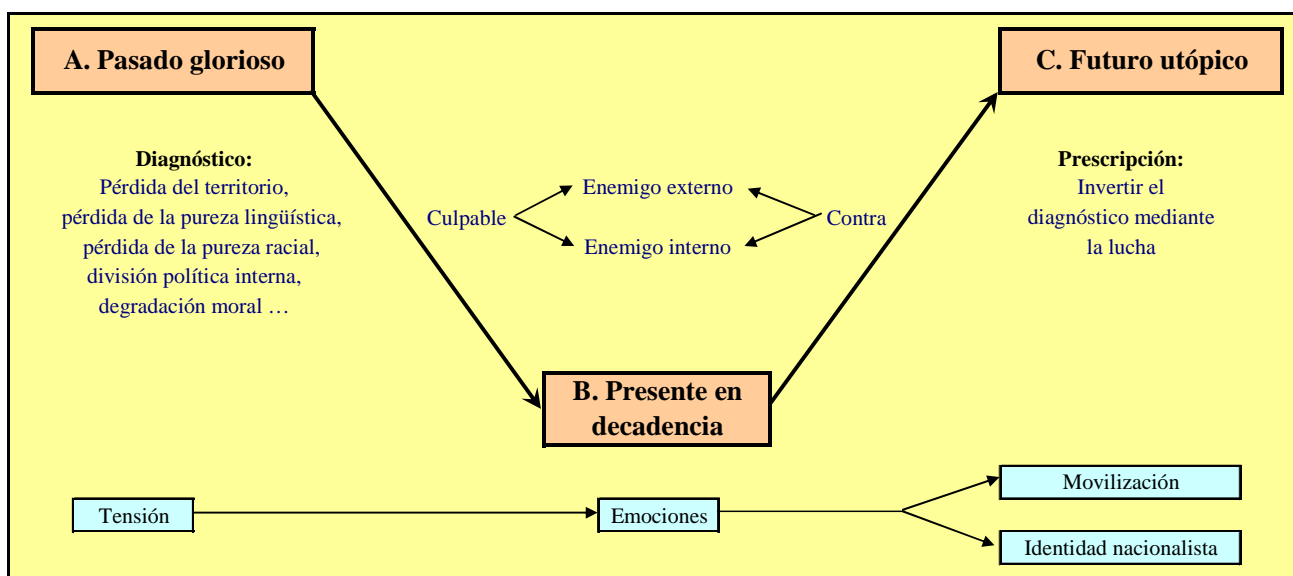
A. Pasado glorioso

C. Futuro utópico

Diagnóstico:
Pérdida del territorio, pérdida de la pureza lingüística, pérdida de la pureza racial, división política interna, degradación moral …

Culpable

Enemigo externo

Enemigo interno

Contra

Prescripción:
Invertir el diagnóstico mediante la lucha

B. Presente en decadencia

Tensión

Emociones

Movilización

Identidad nacionalista